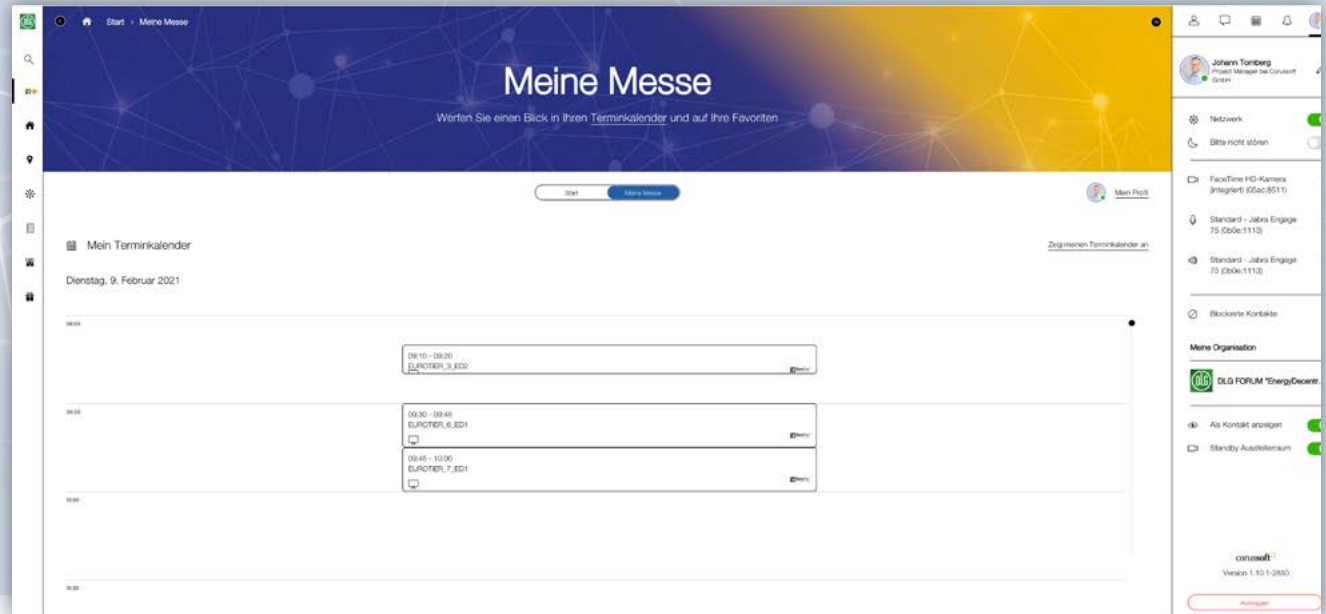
Start › Meine Messe

Meine Messe

Werfen Sie einen Blick in Ihren Terminkalender und auf Ihre Favoriten

Start | Meine Messe

Mein Profil

Mein Terminkalender

Zeig meinen Terminkalender an

Dienstag, 9. Februar 2021

09:00

09:10 - 09:20
EUROTIER_3_ED2

09:00

09:30 - 09:45
EUROTIER_6_ED1

09:45 - 10:00
EUROTIER_7_ED1

10:00

10:00

Johann Tomberg
Project Manager bei Corussoft GmbH

Netzwerk

Bitte nicht stören

FaceTime HD-Kamera (integriert) (05ac:8511)

Standard - Jabra Engage 75 (0b0e:1113)

Standard - Jabra Engage 75 (0b0e:1113)

Blockierte Kontakte

Meine Organisation

DLG FORUM "EnergyDecentr.

Als Kontakt anzeigen

Standby Ausstellerraum

corussoft

Version 1.10.1-2850

Ausloggen